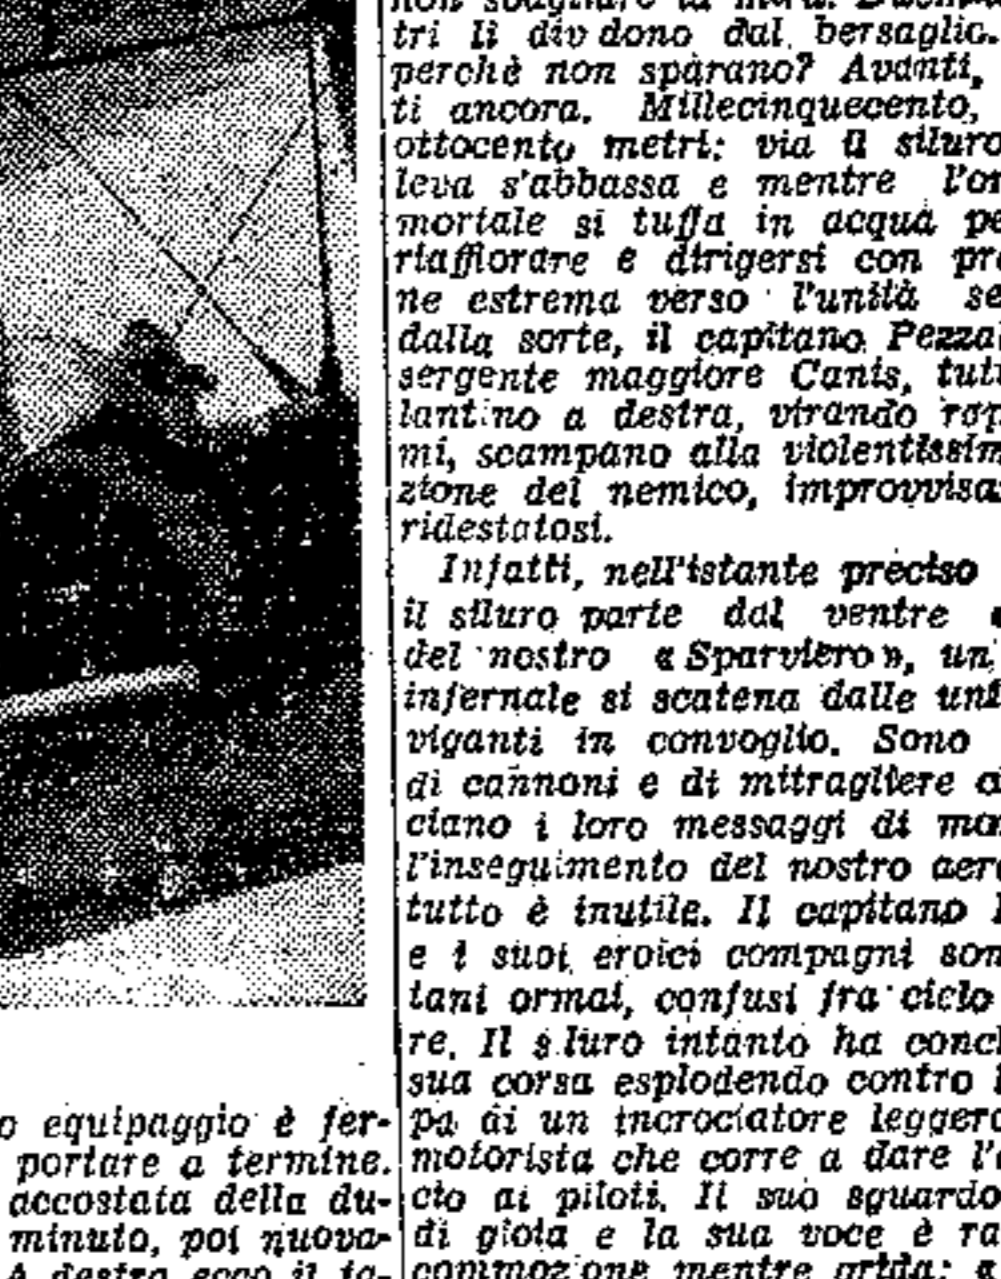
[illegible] tri li div dono dal bersaglio. perchè non sparano? Avanti, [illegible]ti ancora. Millecinquecento, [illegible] ottocento metri: via il siluro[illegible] leva s'abbassa e mentre l'or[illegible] mortale si tuffa in acqua pe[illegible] riaffiorare e dirigersi con pre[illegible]ne estrema verso l'unità se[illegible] dalla sorte, il capitano Pezza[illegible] sergente maggiore Canis, tut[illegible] lantino a destra, virando rap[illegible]mi, scampano alla violentissim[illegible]zione del nemico, improvvisa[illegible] ridestatosi.

Infatti, nell'istante preciso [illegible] il siluro parte dal ventre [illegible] del nostro «Sparviero», un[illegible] infernale si scatena dalle uni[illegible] viganti in convoglio. Sono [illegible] di cannoni e di mitragliere c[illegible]ciano i loro messaggi di mo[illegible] l'inseguimento del nostro aer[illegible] tutto è inutile. Il capitano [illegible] e i suoi eroici compagni son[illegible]lani ormai, confusi fra cielo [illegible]re. Il siluro intanto ha conc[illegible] sua corsa esplodendo contro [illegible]pa di un incrociatore leggero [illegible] motorista che corre a dare l'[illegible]cio ai piloti. Il suo sguardo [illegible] di gioia e la sua voce è ra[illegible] commozione mentre grida: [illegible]

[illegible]o equipaggio è fer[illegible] portare a termine. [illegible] accostata della du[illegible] minuto, poi nuova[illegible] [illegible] destra ecco il ta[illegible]